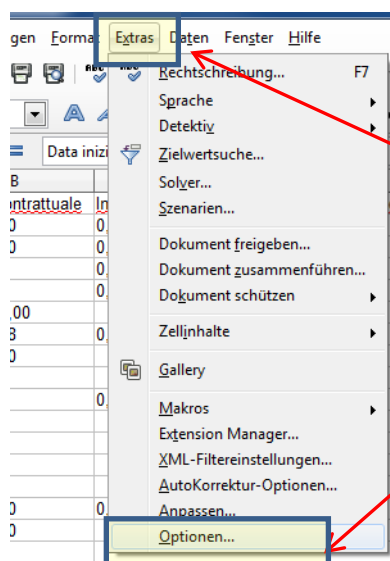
gen Format Extras Daten Fenster Hilfe

Rechtschreibung... F7
Sprache
Detektiv
Zielwertsuche...
Solver...
Szenarien...
Dokument freigeben...
Dokument zusammenführen...
Dokument schützen
Zellinhalte
Gallery
Makros
Extension Manager...
XML-Filtereinstellungen...
AutoKorrektur-Optionen...
Anpassen...
Optionen...

Data inizi
B
ontrattuale
In
0
0
0
0
0
0
0
0
,00
3
0
0
0
0
0